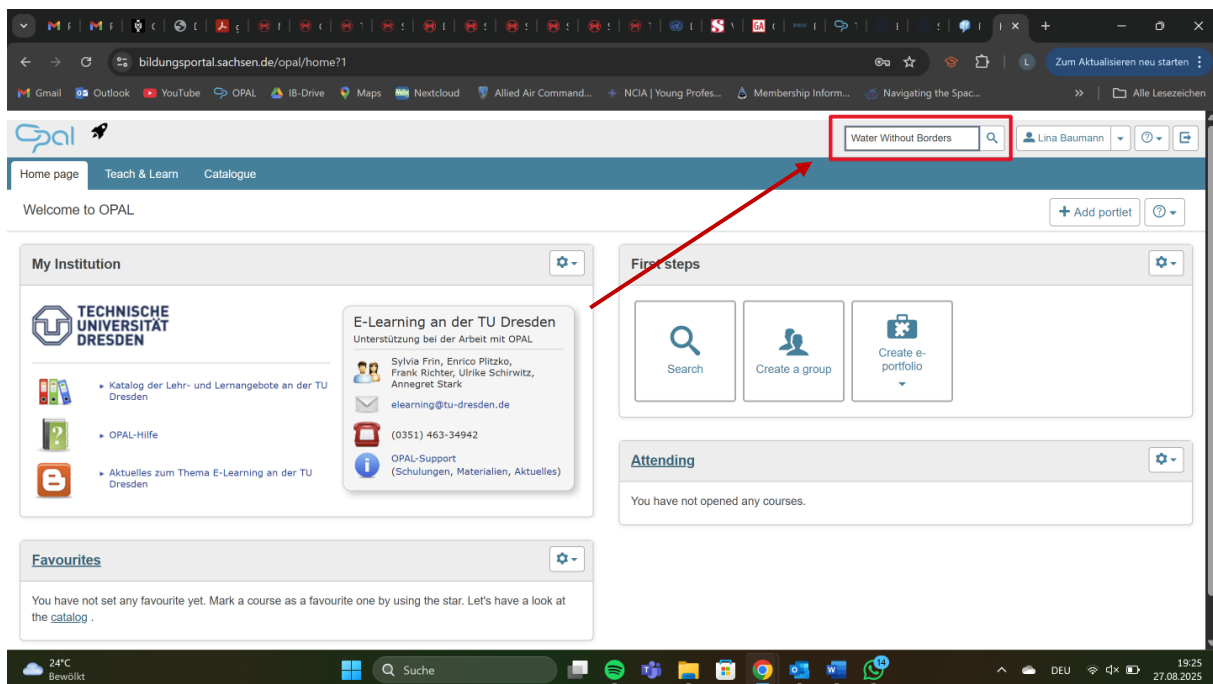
bildungsportal.sachsen.de/opal/home?1

Zum Aktualisieren neu starten

Gmail Outlook YouTube OPAL IB-Drive Maps Nextcloud Allied Air Command... NCIA | Young Profes... Membership Inform... Navigating the Spac... Alle Lesezeichen

Water Without Borders

Lina Baumann

Home page Teach & Learn Catalogue

Welcome to OPAL

Add portlet

My Institution

TECHNISCHE UNIVERSITÄT DRESDEN

Katalog der Lehr- und Lernangebote an der TU Dresden

OPAL-Hilfe

Aktuelles zum Thema E-Learning an der TU Dresden

E-Learning an der TU Dresden
Unterstützung bei der Arbeit mit OPAL

Sylvia Frin, Enrico Plitzko, Frank Richter, Ulrike Schirwitz, Annegret Stark

elearning@tu-dresden.de

(0351) 463-34942

OPAL-Support
(Schulungen, Materialien, Aktuelles)

First steps

Search

Create a group

Create e-portfolio

Attending

You have not opened any courses.

Favourites

You have not set any favourite yet. Mark a course as a favourite one by using the star. Let's have a look at the catalog .

24°C
Bewölkt

Suche

14

DEU

19:25
27.08.2025